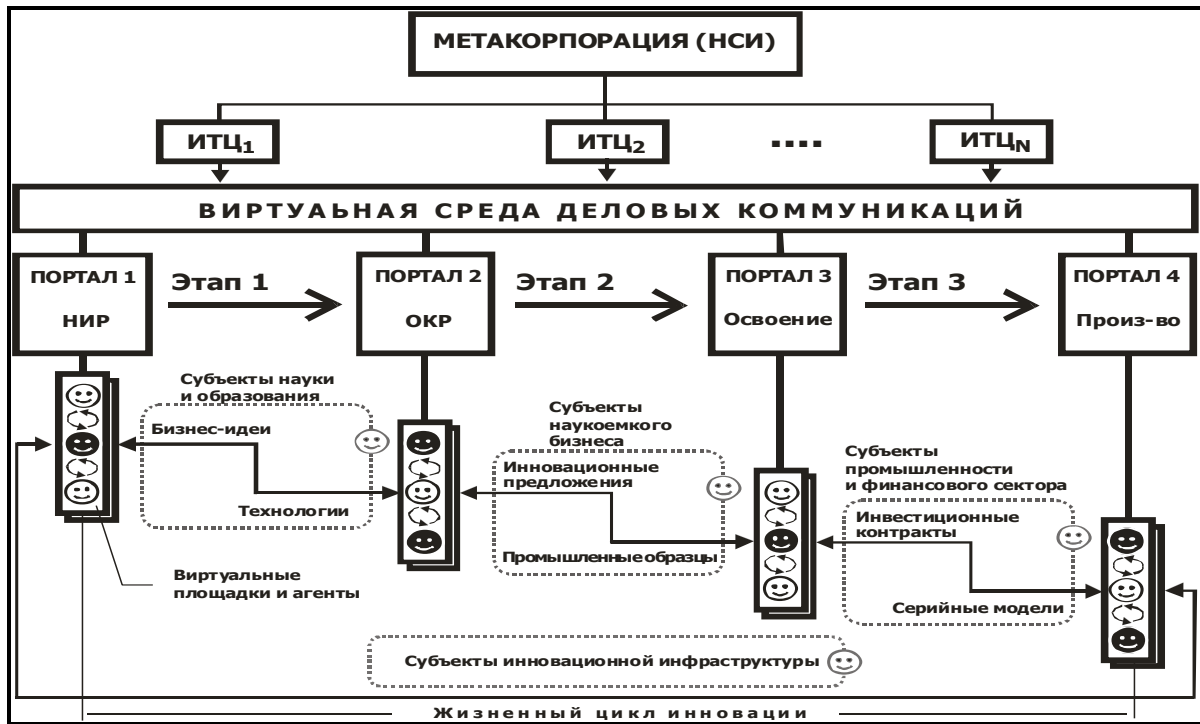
МЕТАКОРПОРАЦИЯ (НСИ)

ИТЦ$_1$

ИТЦ$_2$

....

ИТЦ$_N$

ВИРТУАЬНАЯ СРЕДА ДЕЛОВЫХ КОММУНИКАЦИЙ

ПОРТАЛ 1 НИР

Этап 1

ПОРТАЛ 2 ОКР

Этап 2

ПОРТАЛ 3 Освоение

Этап 3

ПОРТАЛ 4 Произ-во

Субъекты науки и образования

Бизнес-идеи

Технологии

Субъекты наукоемкого бизнеса

Инновационные предложения

Промышленныеобразцы

Субъекты промышленности и финансового сектора

Инвестиционные контракты

Серийные модели

Виртуальные площадки и агенты

Субъекты инновационной инфраструктуры

Жизненный цикл инновации